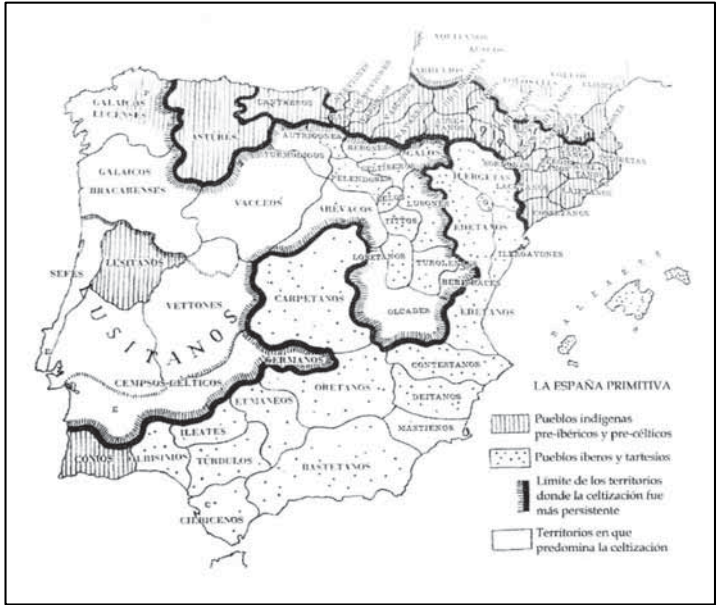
GALAICOS LUCENSES

ASTURES

CANTABROS

AUTRIGONES

BERONES

VASCONES

GALAICOS BRACARENSES

TURMODIGOS

PELENDONES

VACCEOS

ARÉVACOS

TITOS

LUSONES

ILERGETAS

EDETANOS

ILERGAVONES

LUSITANOS

SEFES

VETTONES

CARPETANOS

LOBETANOS

TUROLES

OLCADES

EDETANOS

LUSITANOS

GERMANOS

CEMPSOS CÉLTICOS

ORETANOS

CONTESTANOS

DEITANOS

BALEARES

LEMANEOS

MASTIENOS

ILEATES

CONIOS

ALBISIMOS

TÚRDULOS

BASTETANOS

CILBICENOS

LA ESPAÑA PRIMITIVA

Pueblos indígenas pre-ibéricos y pre-célticos

Pueblos íberos y tartesios

Límite de los territorios donde la celtización fue más persistente

Territorios en que predomina la celtización